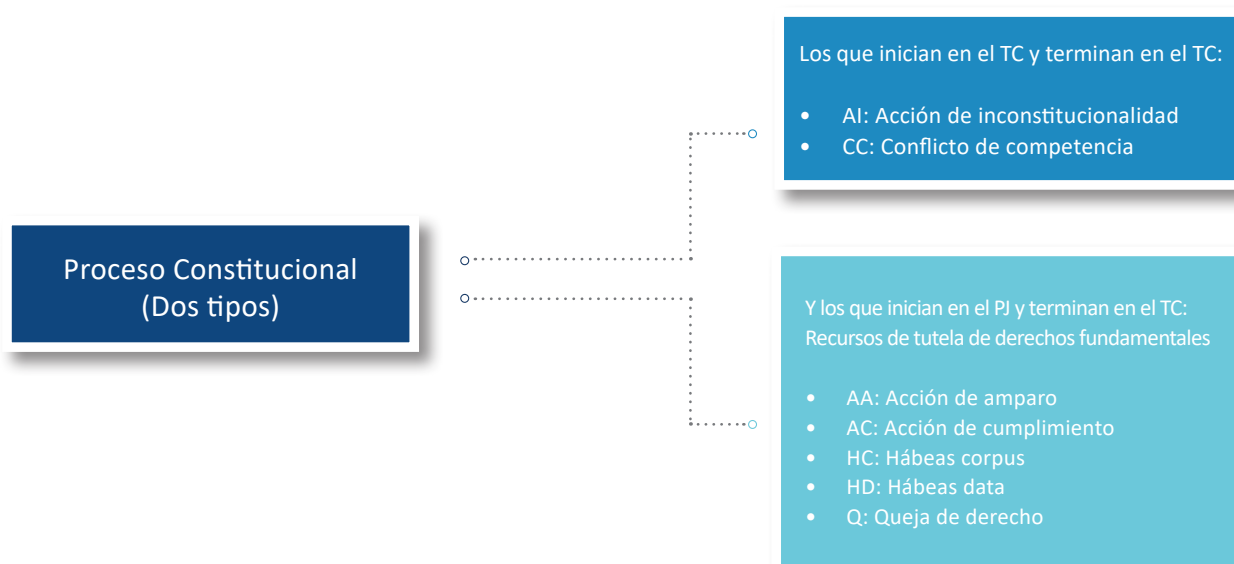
Proceso Constitucional
(Dos tipos)

Los que inician en el TC y terminan en el TC:

- AI: Acción de inconstitucionalidad
- CC: Conflicto de competencia

Y los que inician en el PJ y terminan en el TC:
Recursos de tutela de derechos fundamentales

- AA: Acción de amparo
- AC: Acción de cumplimiento
- HC: Hábeas corpus
- HD: Hábeas data
- Q: Queja de derecho